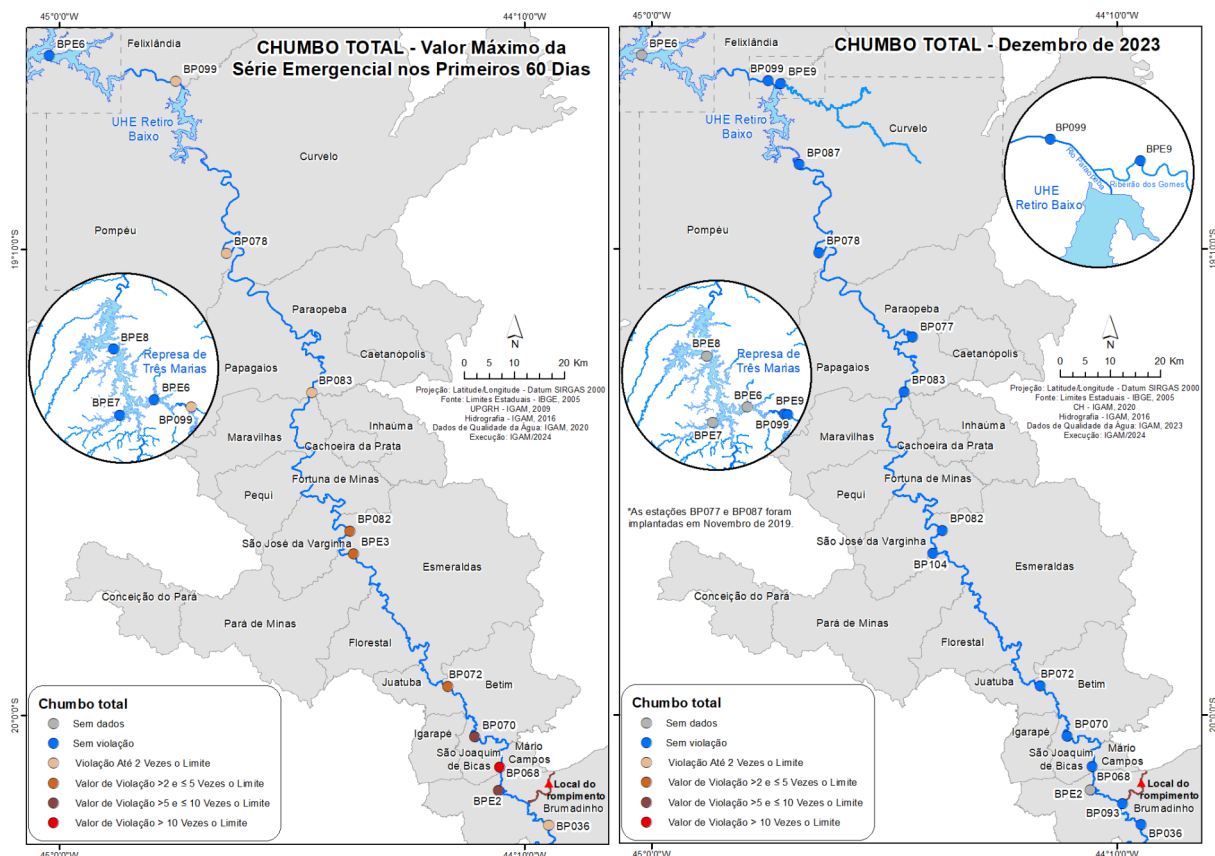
45°0'0"W
44°10'0"W

CHUMBO TOTAL - Valor Máximo da Série Emergencial nos Primeiros 60 Dias

BPE6
Felixlândia
BP099
UHE Retiro Baixo
Curvelo
Pompéu
BP078
19°10'0"S
BPE8
Represa de Três Marias
BPE6
BPE7
BP099
Paraopeba
Caetanópolis
Papagaios
BP083
Inhaúma
Maravilhas
Cachoeira da Prata
Pequi
Fortuna de Minas
BP082
São José da Varginha
BPE3
Esmeraldas
Conceição do Pará
Pará de Minas
Florestal
BP072
Juatuba
Betim
BP070
Igarapé
São Joaquim de Bicas
Mário Campos
BP068
Local do rompimento
BPE2
Brumadinho
BP036

N
0 5 10 20 Km
Projeção: Latitude/Longitude - Datum SIRGAS 2000
Fonte: Limites Estaduais - IBGE, 2005
UPGRH - IGAM, 2009
Hidrografia - IGAM, 2016
Dados de Qualidade da Água: IGAM, 2020
Execução: IGAM/2024

Chumbo total
Sem dados
Sem violação
Violação Até 2 Vezes o Limite
Valor de Violação >2 e ≤ 5 Vezes o Limite
Valor de Violação >5 e ≤ 10 Vezes o Limite
Valor de Violação > 10 Vezes o Limite

20°10'0"S
45°0'0"W
44°10'0"W

45°0'0"W
44°10'0"W

CHUMBO TOTAL - Dezembro de 2023

BPE6
Felixlândia
BP099
BPE9
UHE Retiro Baixo
Curvelo
BP099
BPE9
Rio Paraopeba
Ribeirão dos Gomes
UHE Retiro Baixo
BP087
Pompéu
BP078
19°10'0"S
Paraopeba
BP077
BPE8
Represa de Três Marias
BPE6
BPE9
BPE7
BP099
Caetanópolis
Papagaios
BP083
Inhaúma
Maravilhas
Cachoeira da Prata
Pequi
Fortuna de Minas
*As estações BP077 e BP087 foram implantadas em Novembro de 2019.
BP082
São José da Varginha
BP104
Esmeraldas
Conceição do Pará
Pará de Minas
Florestal
BP072
Juatuba
Betim
BP070
Igarapé
São Joaquim de Bicas
Mário Campos
BP068
Local do rompimento
BPE2
Brumadinho
BP093
BP036

N
0 5 10 20 Km
Projeção: Latitude/Longitude - Datum SIRGAS 2000
Fonte: Limites Estaduais - IBGE, 2005
CH - IGAM, 2020
Hidrografia - IGAM, 2016
Dados de Qualidade da Água: IGAM, 2023
Execução: IGAM/2024

Chumbo total
Sem dados
Sem violação
Violação Até 2 Vezes o Limite
Valor de Violação >2 e ≤ 5 Vezes o Limite
Valor de Violação >5 e ≤ 10 Vezes o Limite
Valor de Violação > 10 Vezes o Limite

20°10'0"S
45°0'0"W
44°10'0"W